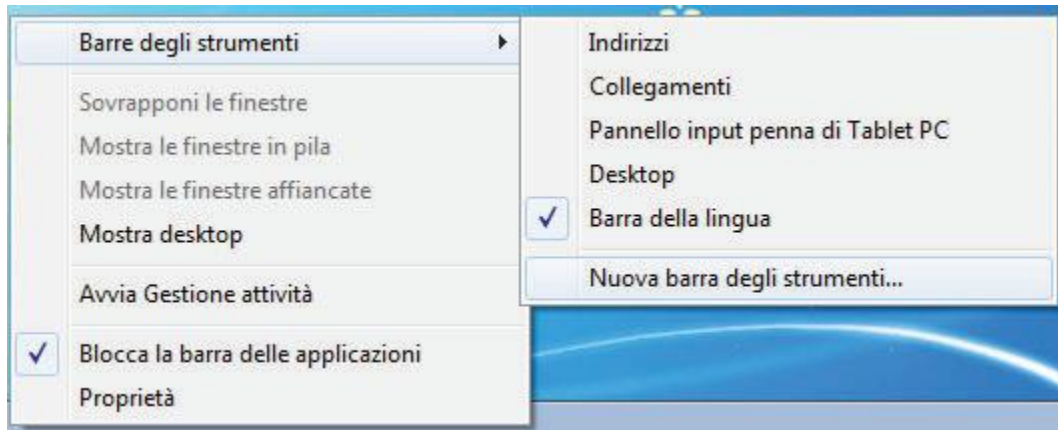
Barre degli strumenti

Sovrapponi le finestre
Mostra le finestre in pila
Mostra le finestre affiancate
Mostra desktop

Avvia Gestione attività

✓ Blocca la barra delle applicazioni
Proprietà

Indirizzi
Collegamenti
Pannello input penna di Tablet PC
Desktop
✓ Barra della lingua

Nuova barra degli strumenti...